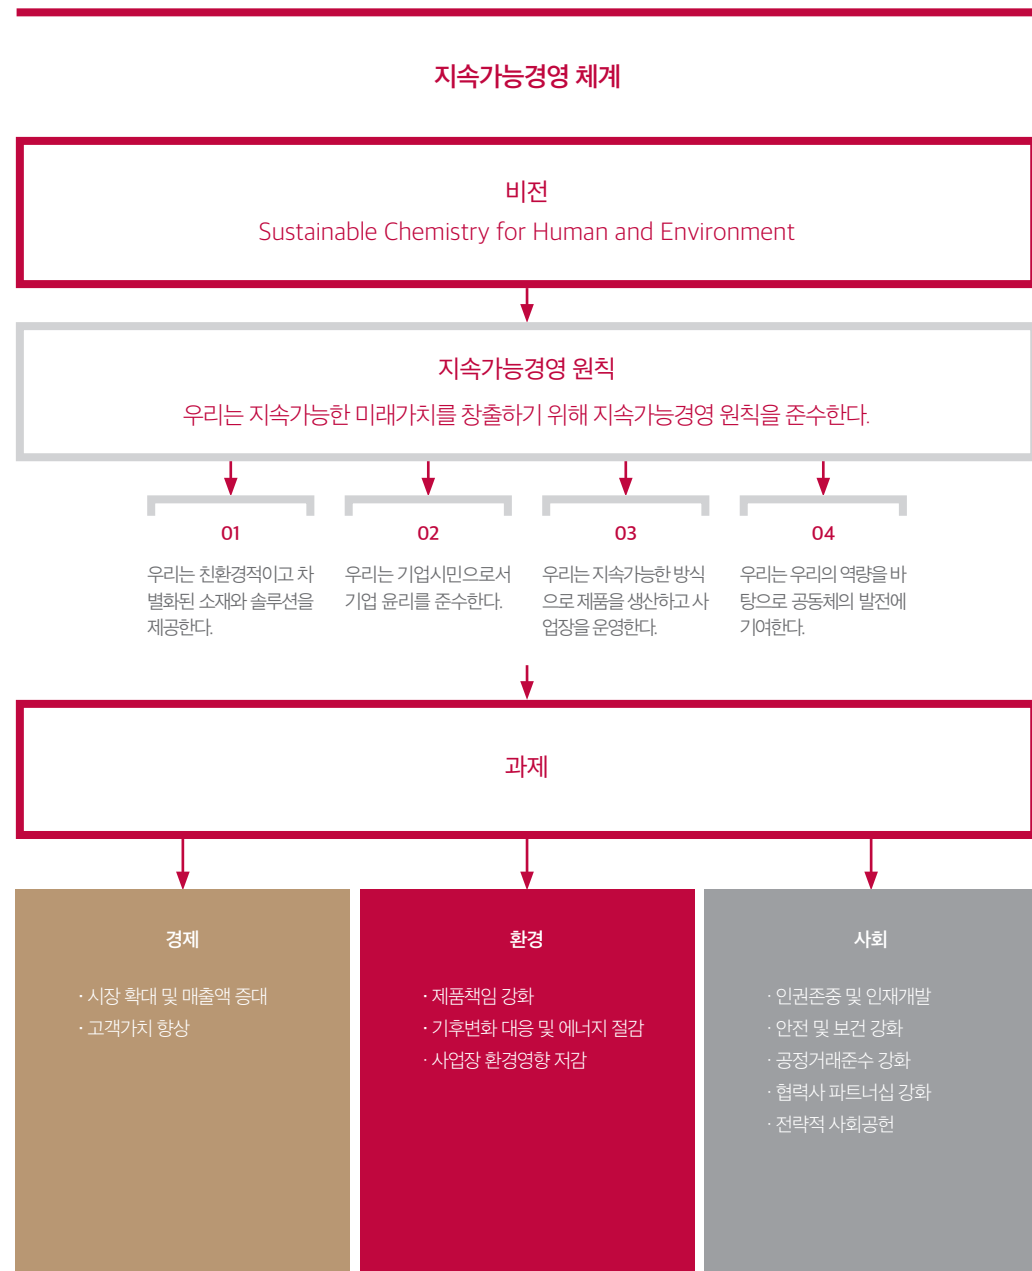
지속가능경영 체계

비전
Sustainable Chemistry for Human and Environment

지속가능경영 원칙
우리는 지속가능한 미래가치를 창출하기 위해 지속가능경영 원칙을 준수한다.

01
우리는 친환경적이고 차별화된 소재와 솔루션을 제공한다.

02
우리는 기업시민으로서 기업 윤리를 준수한다.

03
우리는 지속가능한 방식으로 제품을 생산하고 사업장을 운영한다.

04
우리는 우리의 역량을 바탕으로 공동체의 발전에 기여한다.

과제

경제
· 시장 확대 및 매출액 증대
· 고객가치 향상

환경
· 제품책임 강화
· 기후변화 대응 및 에너지 절감
· 사업장 환경영향 저감

사회
· 인권존중 및 인재개발
· 안전 및 보건 강화
· 공정거래준수 강화
· 협력사 파트너십 강화
· 전략적 사회공헌